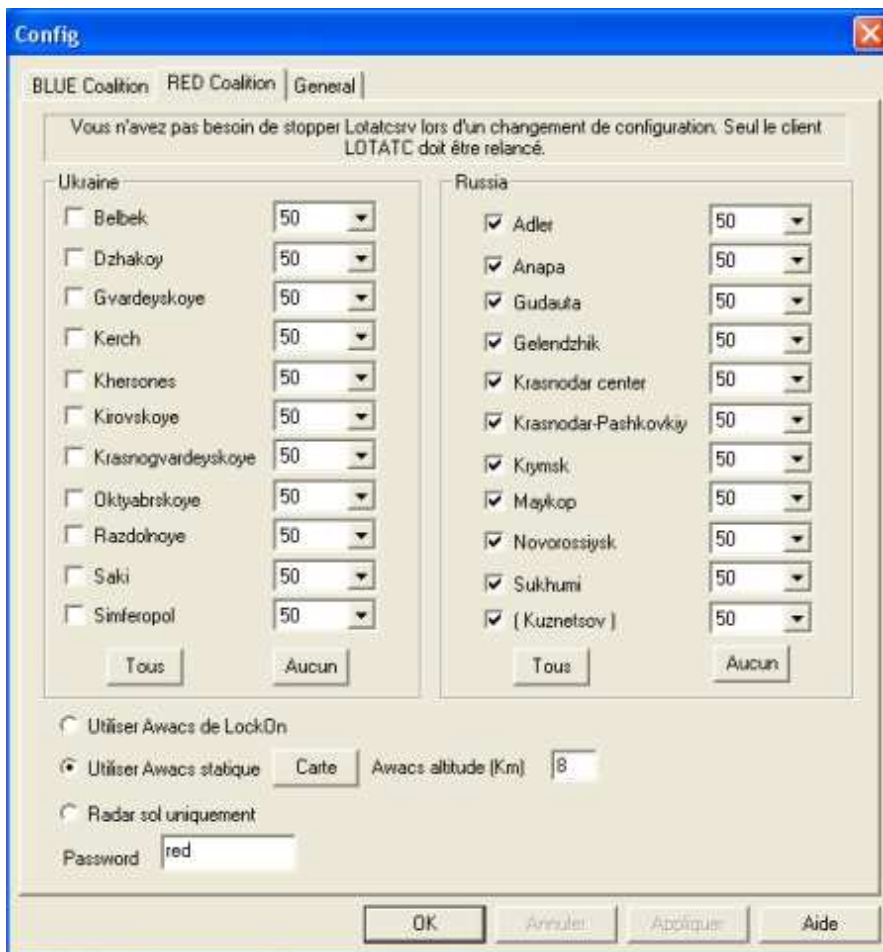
Config

BLUE Coalition | RED Coalition | General

Vous n'avez pas besoin de stopper Lotatcsrv lors d'un changement de configuration. Seul le client LOTATC doit être relancé.

Ukraine
Belbek 50
Dzhakoy 50
Gvardeyskoye 50
Kerch 50
Khersones 50
Kirovskoye 50
Krasnogvardeyskoye 50
Oktyabrskoye 50
Razdolnoye 50
Saki 50
Simferopol 50
Tous Aucun

Russia
Adler 50
Anapa 50
Gudauta 50
Gelendzhik 50
Krasnodar center 50
Krasnodar-Pashkovkiy 50
Krymsk 50
Maykop 50
Novorossiysk 50
Sukhumi 50
( Kuznetsov ) 50
Tous Aucun

Utiliser Awacs de LockOn
Utiliser Awacs statique Carte Awacs altitude (Km) 8
Radar sol uniquement
Password red

OK Annuler Appliquer Aide